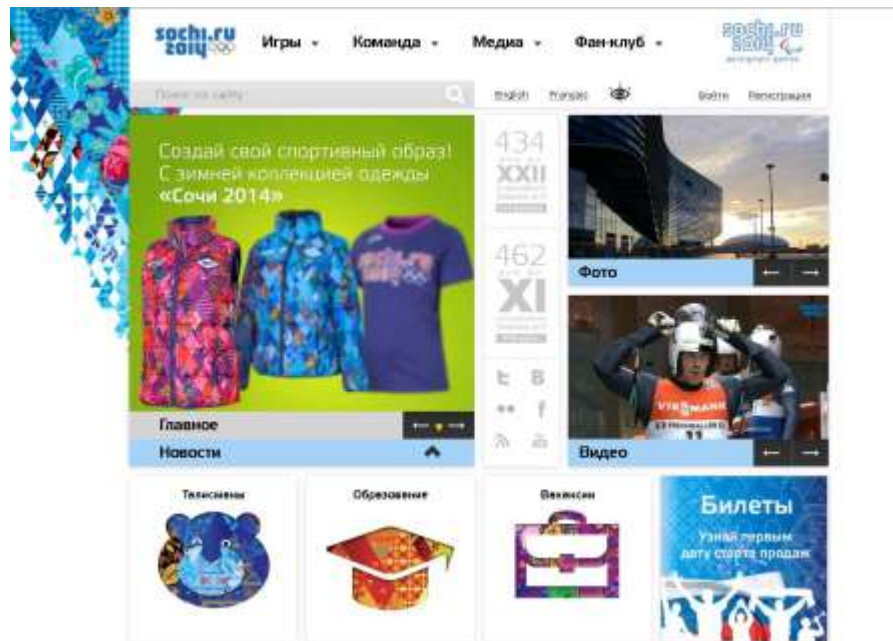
sochi.ru 2014

Игры ▾ Команда ▾ Медиа ▾ Фан-клуб ▾

sochi.ru 2014

Поиск по сайту

English Français

Войти Регистрация

Создай свой спортивный образ! С зимней коллекцией одежды «Сочи 2014»

434

XXII

462

XI

Фото

Главное

Новости

Видео

Талисманы

Образование

Вакансии

Билеты

Узнай первым дату старта продаж